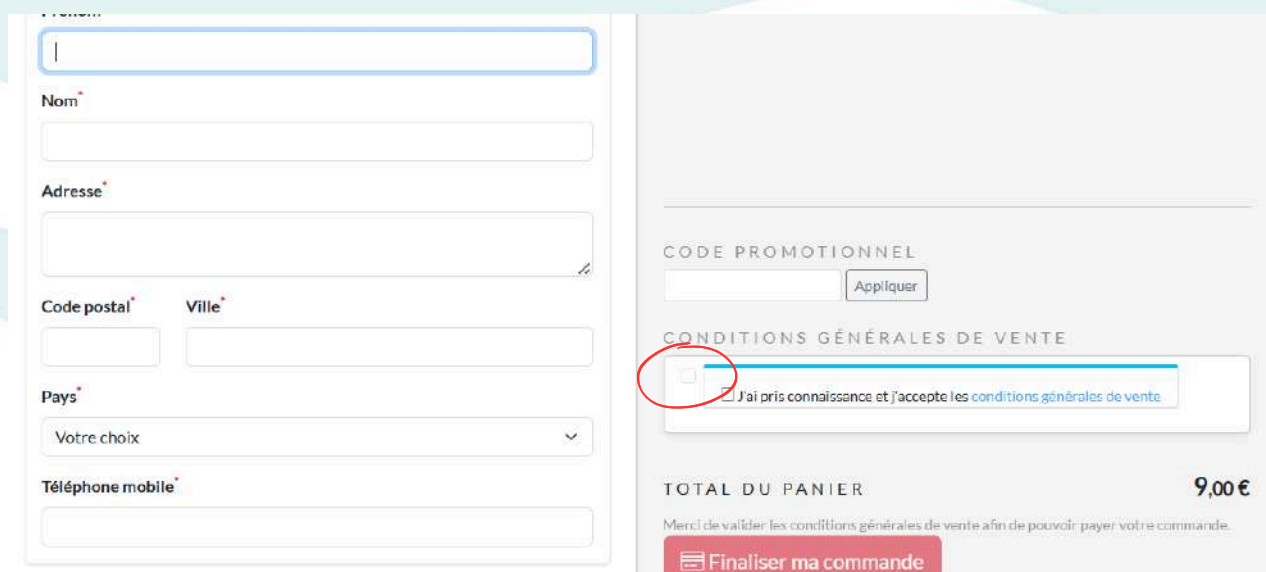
Nom*

Adresse*

Code postal*

Ville*

Pays*

Votre choix

Téléphone mobile*

CODE PROMOTIONNEL

Appliquer

CONDITIONS GÉNÉRALES DE VENTE

J'ai pris connaissance et j'accepte les conditions générales de vente

TOTAL DU PANIER

9,00 €

Merci de valider les conditions générales de vente afin de pouvoir payer votre commande.

Finaliser ma commande